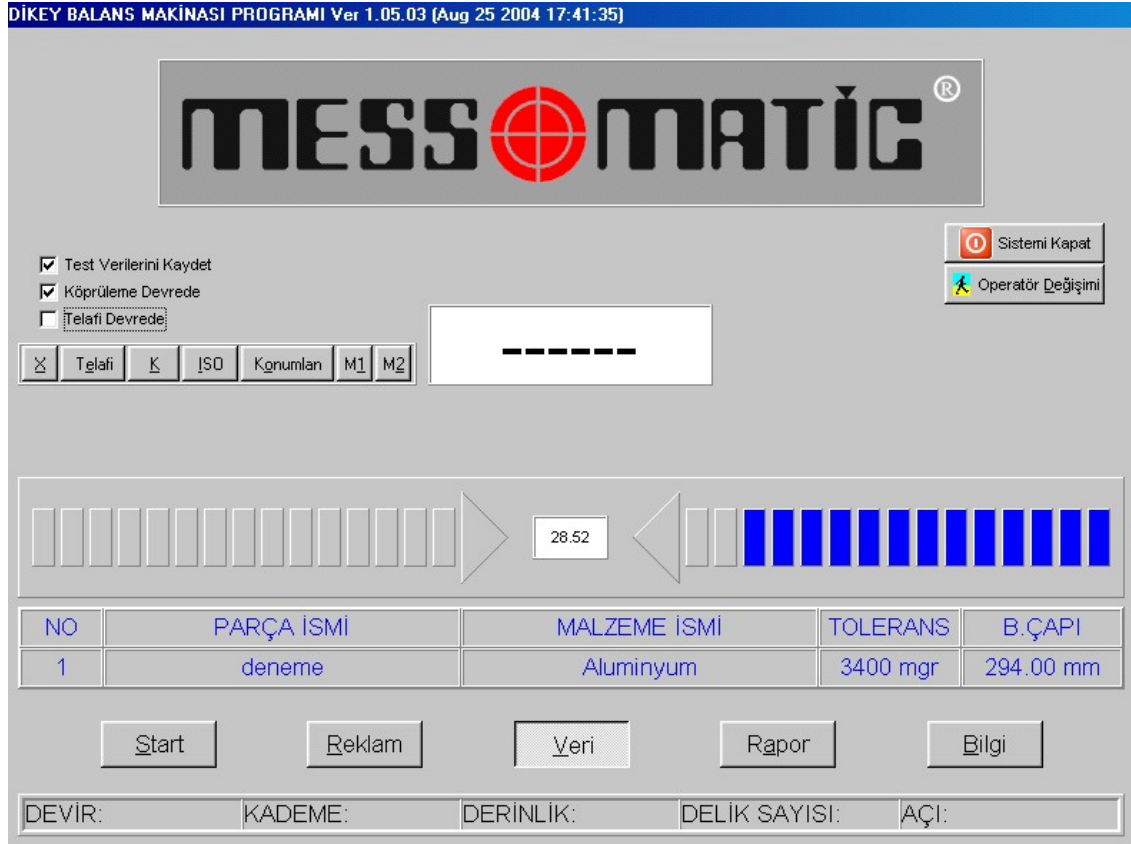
DİKEY BALANS MAKİNASI PROGRAMI Ver 1.05.03 (Aug 25 2004 17:41:35)

MESSOMATİC®

Sistemi Kapat

Operatör Değişimi

☑ Test Verilerini Kaydet
☑ Köprüleme Devrede
☐ Telafi Devrede

X | Telafi | K | ISO | Konumlan | M1 | M2

------

28.52

| NO | PARÇA İSMİ | MALZEME İSMİ | TOLERANS | B.ÇAPI |
|---|---|---|---|---|
| 1 | deneme | Aluminyum | 3400 mgr | 294.00 mm |

Start | Reklam | Veri | Rapor | Bilgi

DEVİR: | KADEME: | DERİNLİK: | DELİK SAYISI: | AÇI: